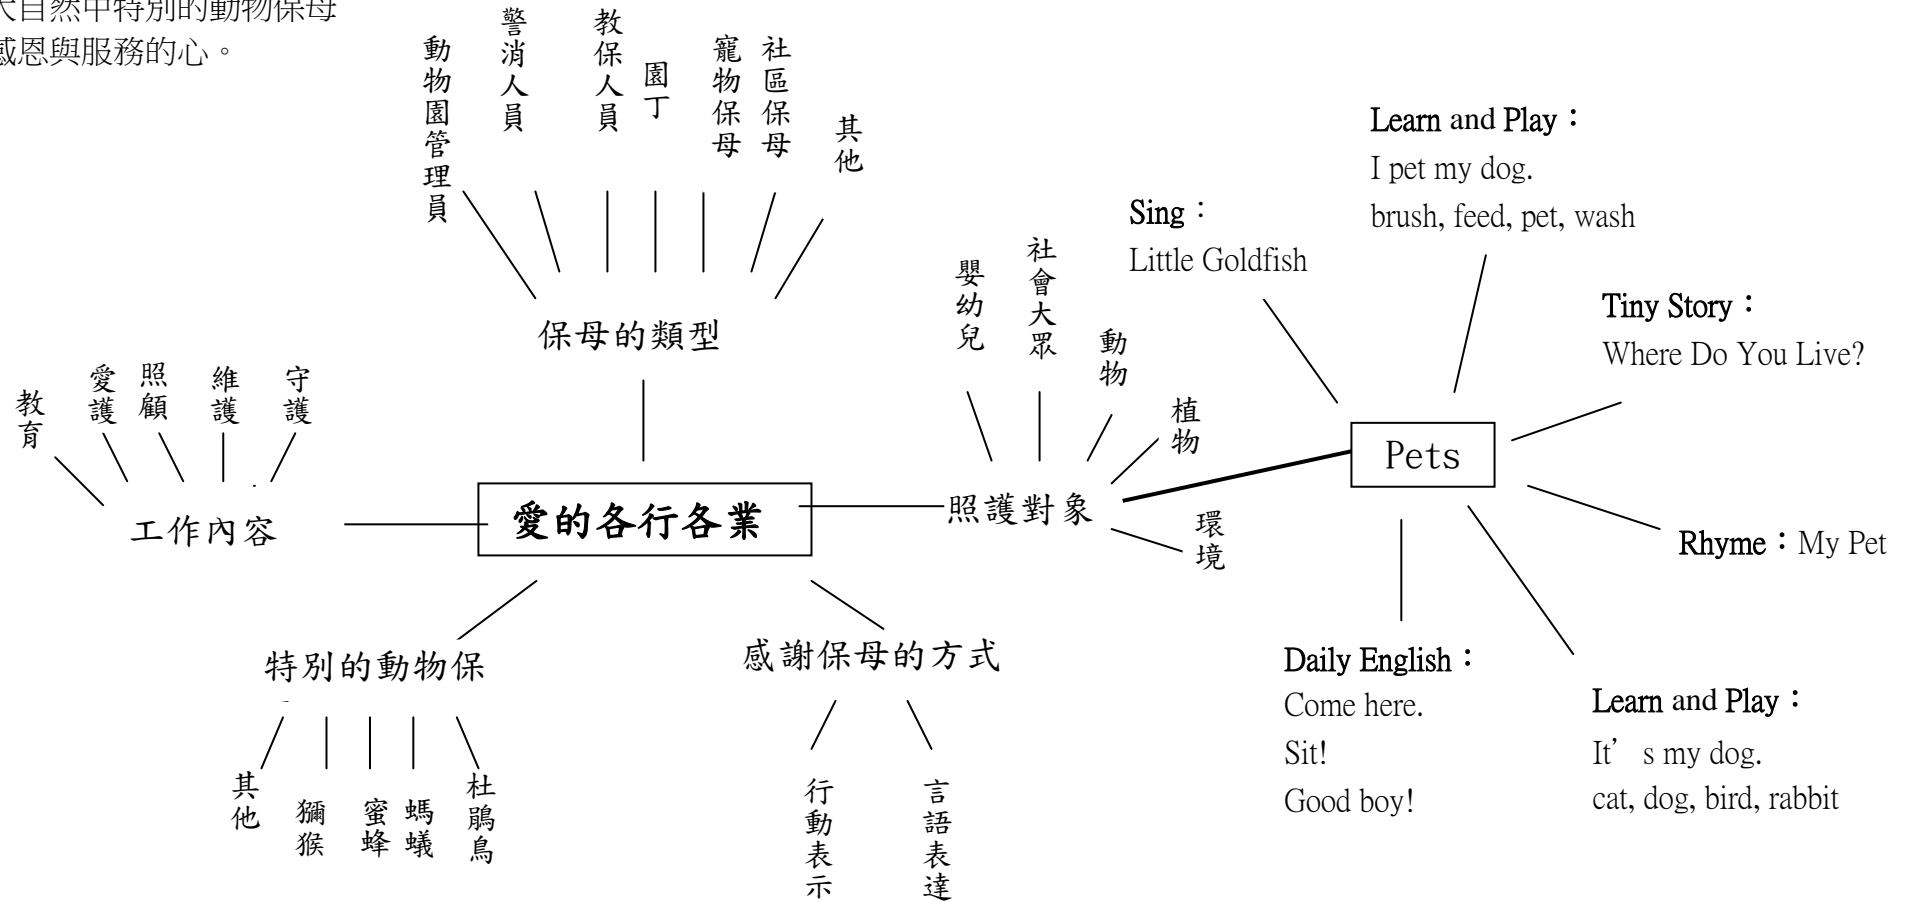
大自然中特別的動物保母
感恩與服務的心。

動物園管理員
警消人員
教保人員
園丁
寵物保母
社區保母
其他

保母的類型

教育
愛護
照顧
維護
守護

工作內容

愛的各行各業

照護對象

嬰幼兒
社會大眾
動物
植物
環境

特別的動物保

其他
獼猴
蜜蜂
螞蟻
杜鵑鳥

感謝保母的方式

行動表示
言語表達

Pets

Sing：
Little Goldfish

Learn and Play：
I pet my dog.
brush, feed, pet, wash

Tiny Story：
Where Do You Live?

Rhyme：My Pet

Daily English：
Come here.
Sit!
Good boy!

Learn and Play：
It’s my dog.
cat, dog, bird, rabbit